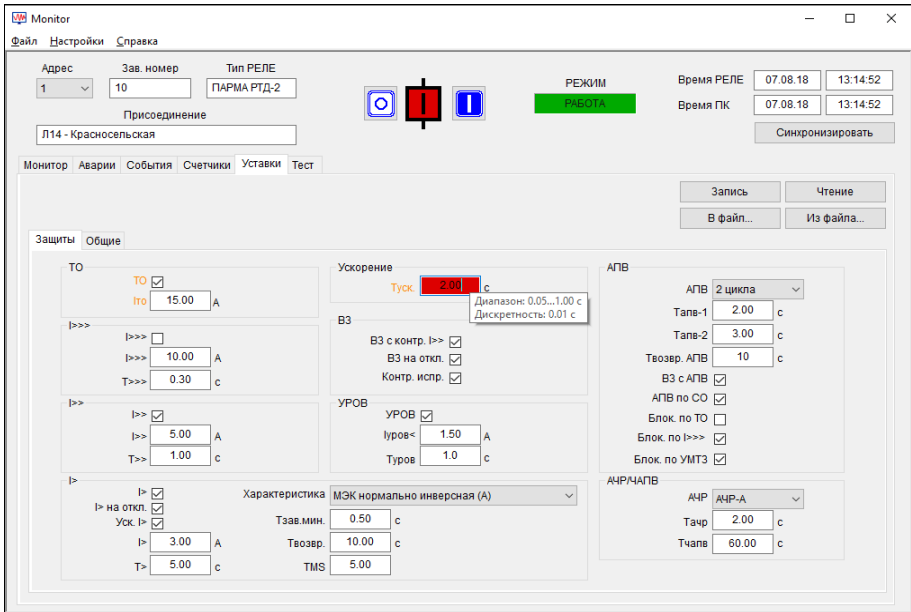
Monitor

Файл Настройки Справка

Адрес
1
Зав. номер
10
Тип РЕЛЕ
ПАРМА РТД-2
Присоединение
Л14 - Красносельская

РЕЖИМ
РАБОТА

Время РЕЛЕ 07.08.18 13:14:52
Время ПК 07.08.18 13:14:52
Синхронизировать

Монитор | Аварии | События | Счетчики | Уставки | Тест

Запись | Чтение
В файл... | Из файла...

Защиты | Общие

ТО
ТО
Iто 15.00 А

I>>>
I>>>
I>>> 10.00 А
T>>> 0.30 с

I>>
I>>
I>> 5.00 А
T>> 1.00 с

I>
I>
I> на откл.
Уск. I>
I> 3.00 А
T> 5.00 с
Характеристика МЭК нормально инверсная (А)
Тзав.мин. 0.50 с
Твозвр. 10.00 с
TMS 5.00

Ускорение
Туск. 2.00 с
Диапазон: 0.05...1.00 с
Дискретность: 0.01 с

ВЗ
ВЗ с контр. I>>
ВЗ на откл.
Контр. испр.

УРОВ
УРОВ
Iуров< 1.50 А
Туров 1.0 с

АПВ
АПВ 2 цикла
Тапв-1 2.00 с
Тапв-2 3.00 с
Твозвр. АПВ 10 с
ВЗ с АПВ
АПВ по СО
Блок. по ТО
Блок. по I>>>
Блок. по УМТЗ

АЧР/ЧАПВ
АЧР АЧР-А
Тачр 2.00 с
Тчапв 60.00 с